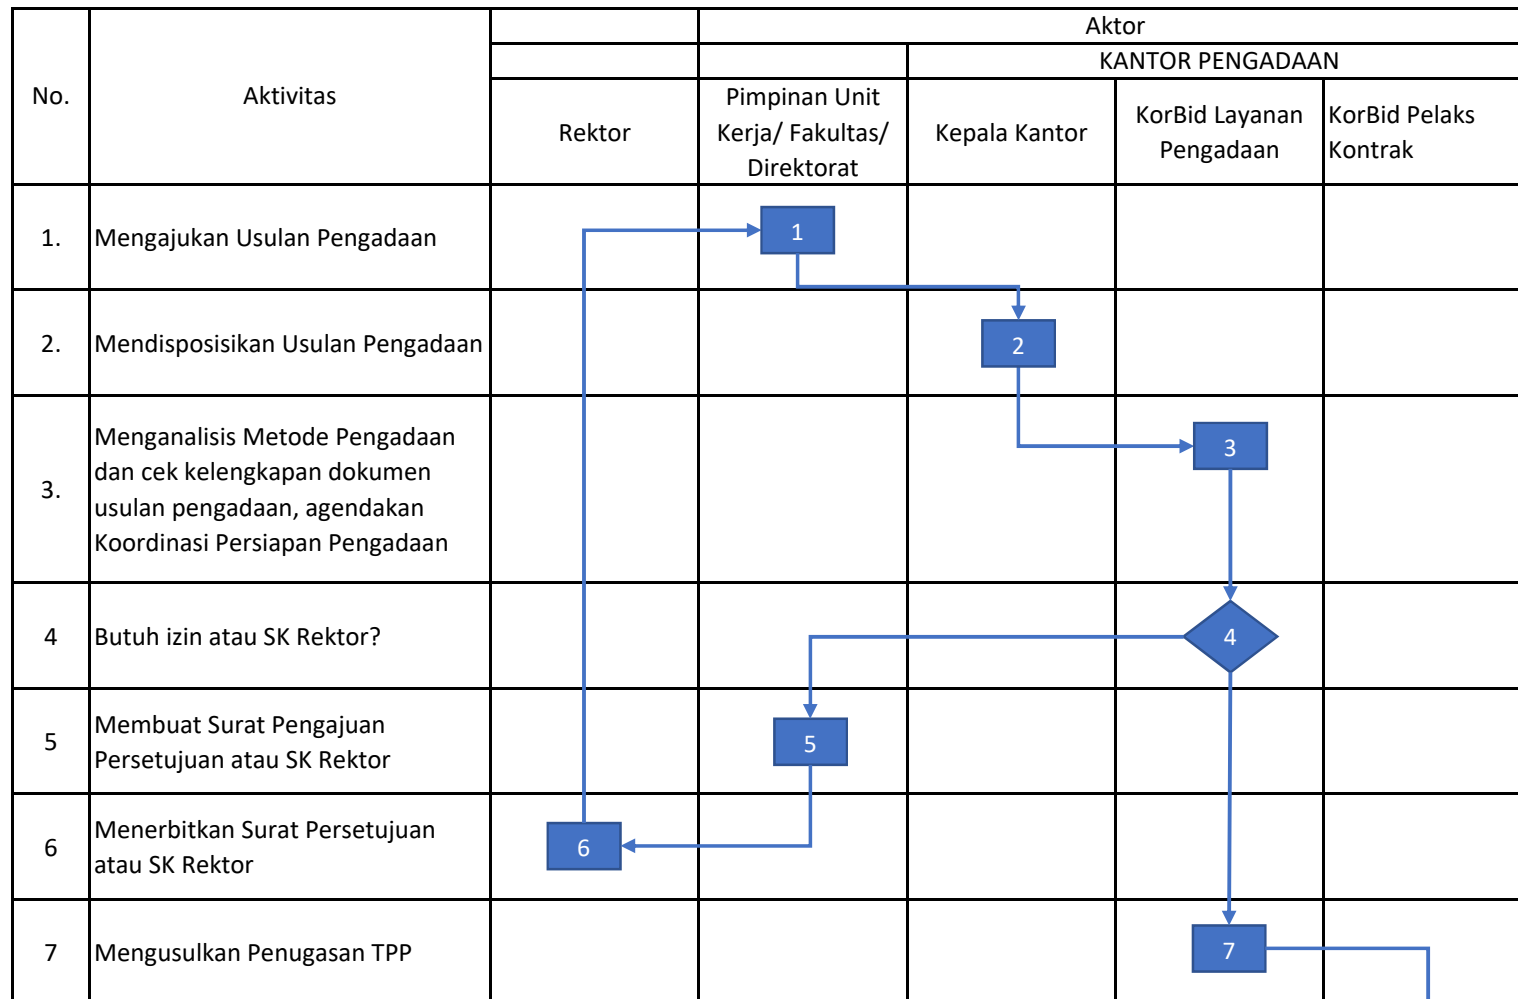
| No. | Aktivitas | Rektor | Pimpinan Unit Kerja/ Fakultas/ Direktorat | Kepala Kantor | KorBid Layanan Pengadaan | KorBid Pelaks Kontrak |
|---|---|---|---|---|---|---|
| | | | | Aktor | | |
| | | | | KANTOR PENGADAAN | | |
| 1. | Mengajukan Usulan Pengadaan | | 1 | | | |
| 2. | Mendisposisikan Usulan Pengadaan | | | 2 | | |
| 3. | Menganalisis Metode Pengadaan dan cek kelengkapan dokumen usulan pengadaan, agendakan Koordinasi Persiapan Pengadaan | | | | 3 | |
| 4 | Butuh izin atau SK Rektor? | | | | 4 | |
| 5 | Membuat Surat Pengajuan Persetujuan atau SK Rektor | | 5 | | | |
| 6 | Menerbitkan Surat Persetujuan atau SK Rektor | 6 | | | | |
| 7 | Mengusulkan Penugasan TPP | | | | 7 | |